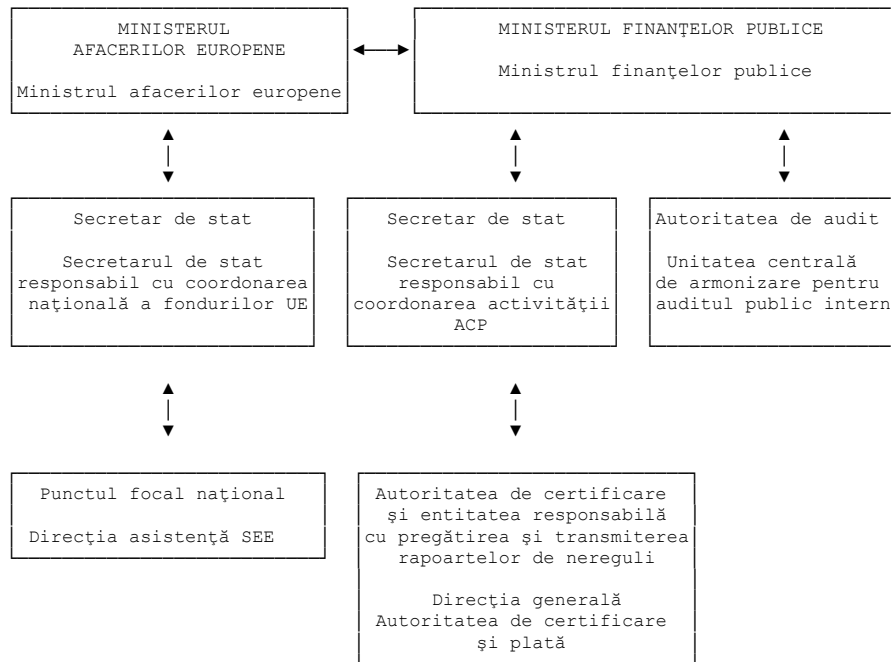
MINISTERUL AFACERILOR EUROPENE

Ministrul afacerilor europene

MINISTERUL FINANŢELOR PUBLICE

Ministrul finanţelor publice

Secretar de stat

Secretarul de stat responsabil cu coordonarea naţională a fondurilor UE

Secretar de stat

Secretarul de stat responsabil cu coordonarea activităţii ACP

Autoritatea de audit

Unitatea centrală de armonizare pentru auditul public intern

Punctul focal naţional

Direcţia asistenţă SEE

Autoritatea de certificare şi entitatea responsabilă cu pregătirea şi transmiterea rapoartelor de nereguli

Direcţia generală Autoritatea de certificare şi plată